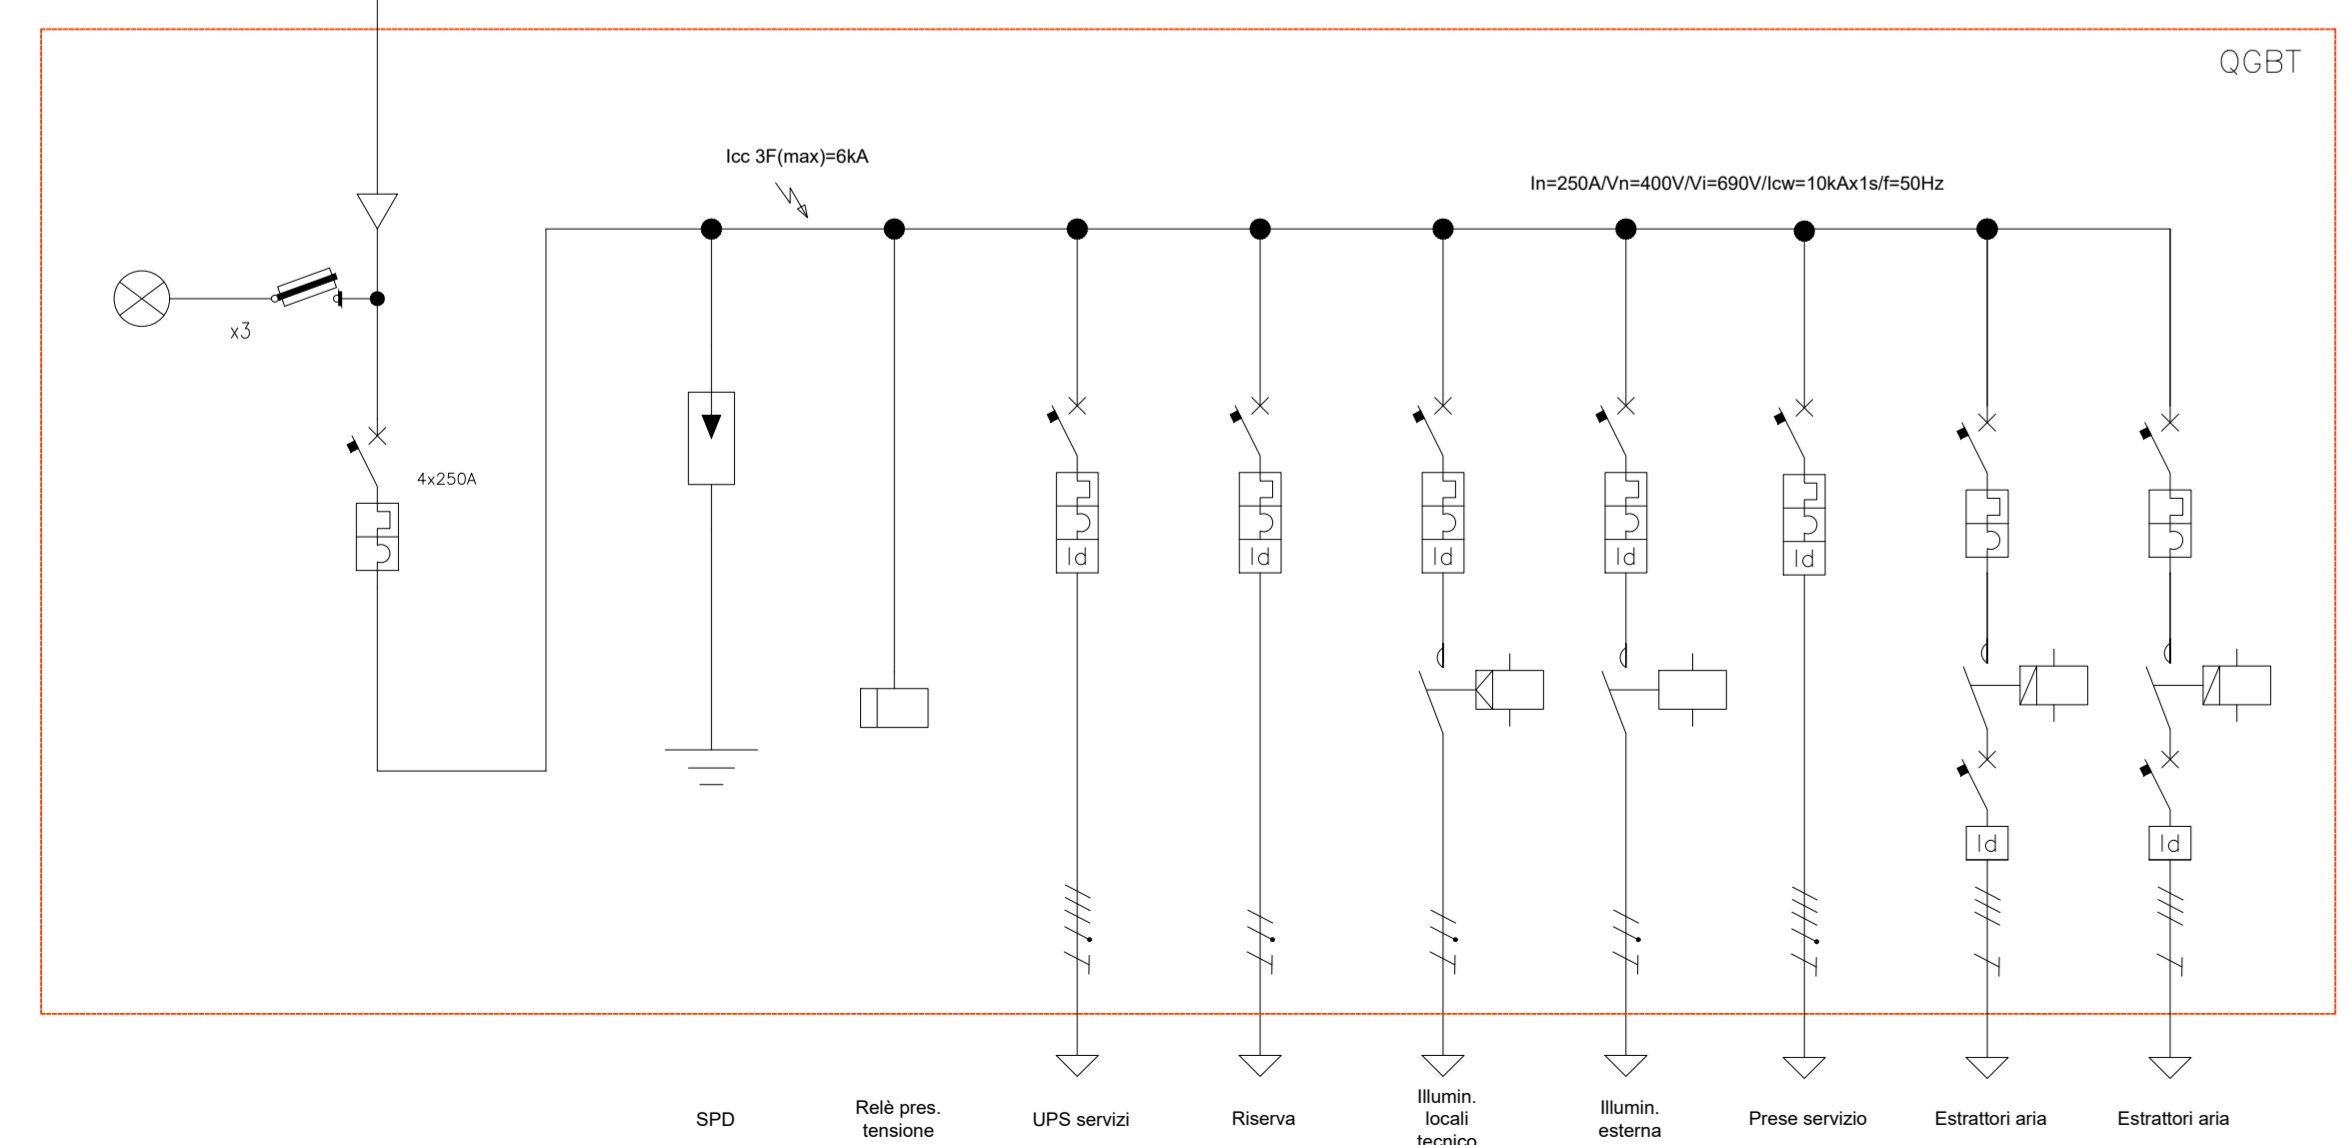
QGBT

Icc 3F(max)=6kA

In=250A/Vn=400V/Vi=690V/Icw=10kAx1s/f=50Hz

x3

4x250A

Id

Id

Id

Id

Id

Id

Id

SPD

Relè pres. tensione

UPS servizi

Riserva

Illumin. locali tecnico

Illumin. esterna

Prese servizio

Estrattori aria

Estrattori aria